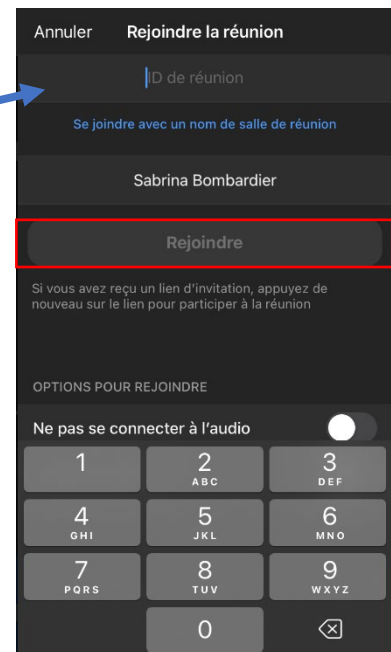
Annuler Rejoindre la réunion

ID de réunion

Se joindre avec un nom de salle de réunion

Sabrina Bombardier

Rejoindre

Si vous avez reçu un lien d'invitation, appuyez de nouveau sur le lien pour participer à la réunion

OPTIONS POUR REJOINDRE

Ne pas se connecter à l'audio

1
2 ABC
3 DEF
4 GHI
5 JKL
6 MNO
7 PQRS
8 TUV
9 WXYZ
0